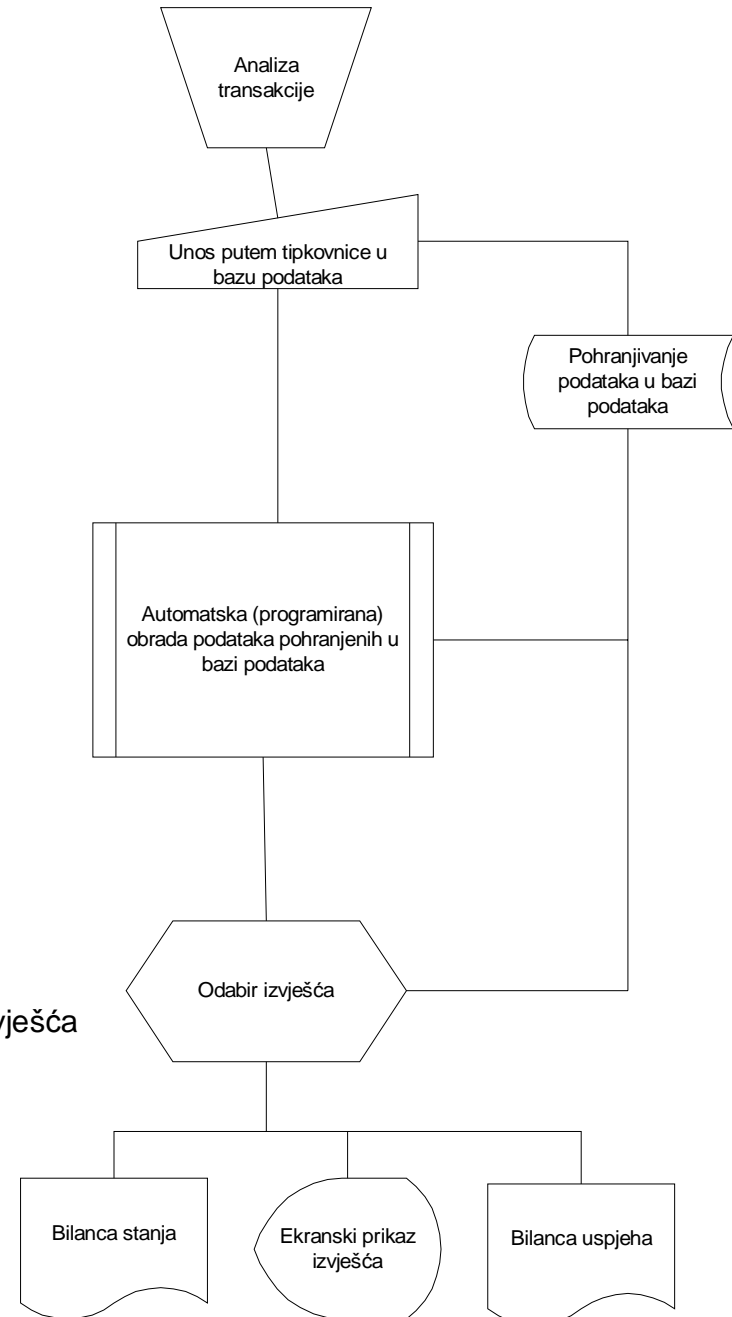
Analiza transakcije

Unos putem tipkovnice u bazu podataka

Pohranjivanje podataka u bazi podataka

Automatska (programirana) obrada podataka pohranjenih u bazi podataka

Odabir izvješća

vješća

Bilanca stanja

Ekranski prikaz izvješća

Bilanca uspjeha